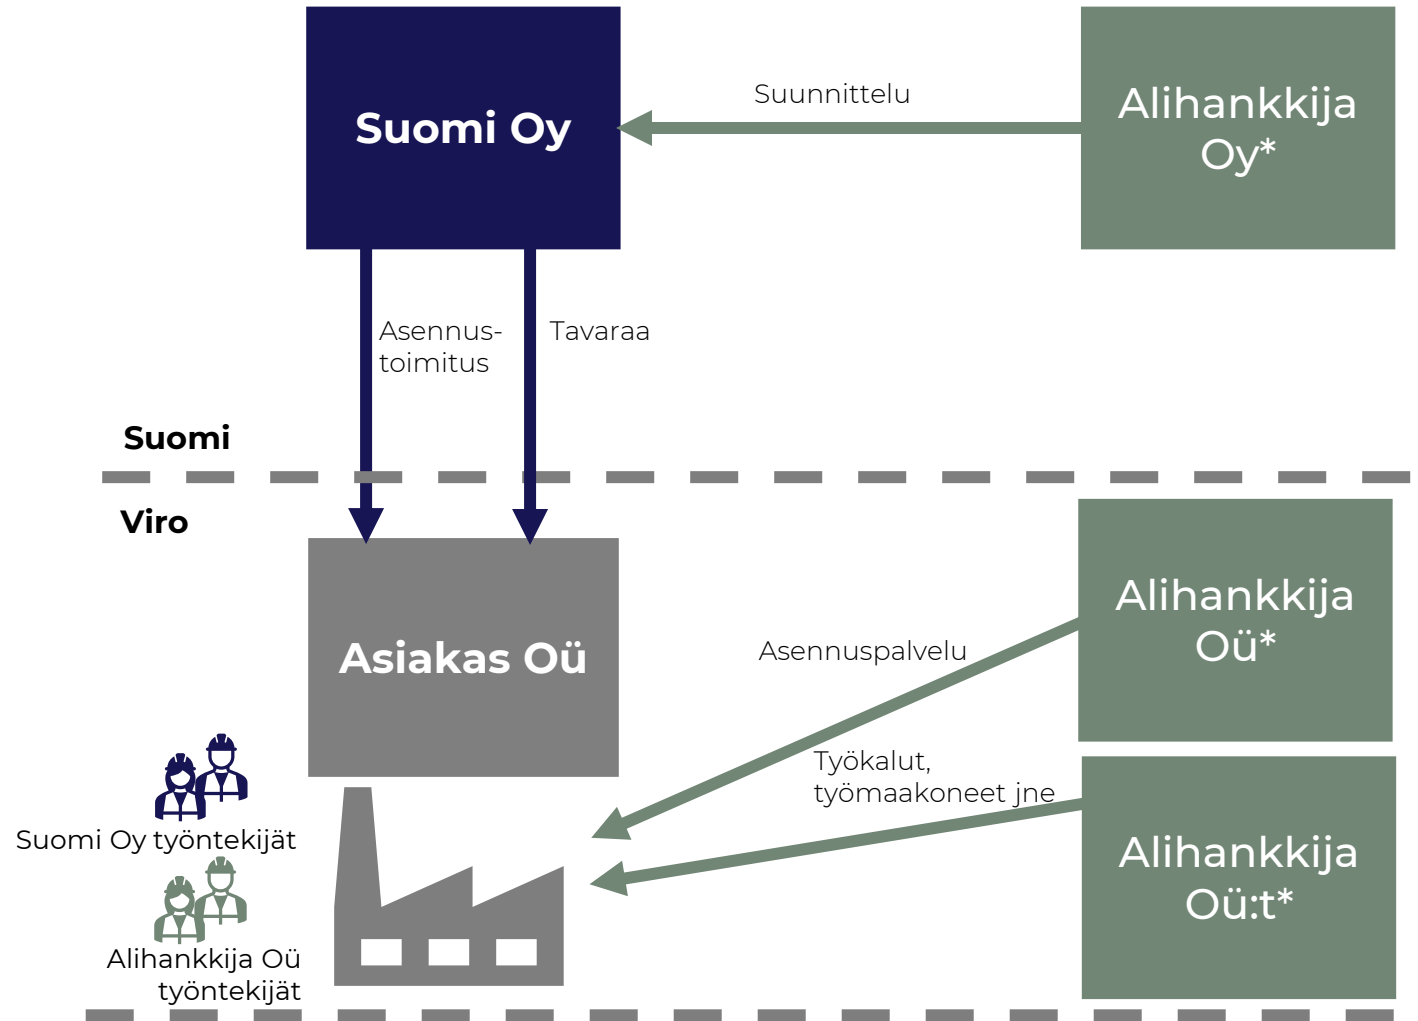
Suomi Oy

Suunnittelu

Alihankkija Oy*

Asennustoimitus

Tavaraa

Suomi

Viro

Asiakas Oü

Alihankkija Oü*

Asennuspalvelu

Työkalut, työmaakoneet jne

Alihankkija Oü:t*

Suomi Oy työntekijät

Alihankkija Oü työntekijät